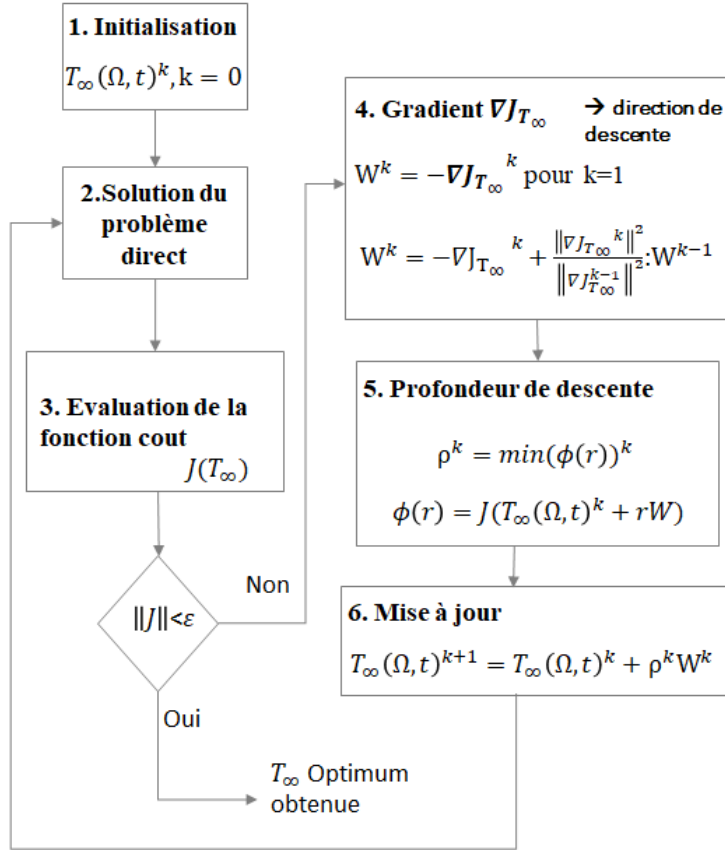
1. Initialisation

$T_\infty(\Omega,t)^k$, k = 0

2.Solution du problème direct

3. Evaluation de la fonction cout

$J(T_\infty)$

$\|J\|<\varepsilon$

Non

Oui

$T_\infty$ Optimum obtenue

4. Gradient $\nabla J_{T_\infty}$ → direction de descente

$W^k = -\nabla J_{T_\infty}{}^k$ pour k=1

$W^k = -\nabla J_{T_\infty}{}^k + \frac{\|\nabla J_{T_\infty}{}^k\|^2}{\|\nabla J_{T_\infty}^{k-1}\|^2} : W^{k-1}$

5. Profondeur de descente

$\rho^k = min(\phi(r))^k$

$\phi(r) = J(T_\infty(\Omega,t)^k + rW)$

6. Mise à jour

$T_\infty(\Omega,t)^{k+1} = T_\infty(\Omega,t)^k + \rho^k W^k$